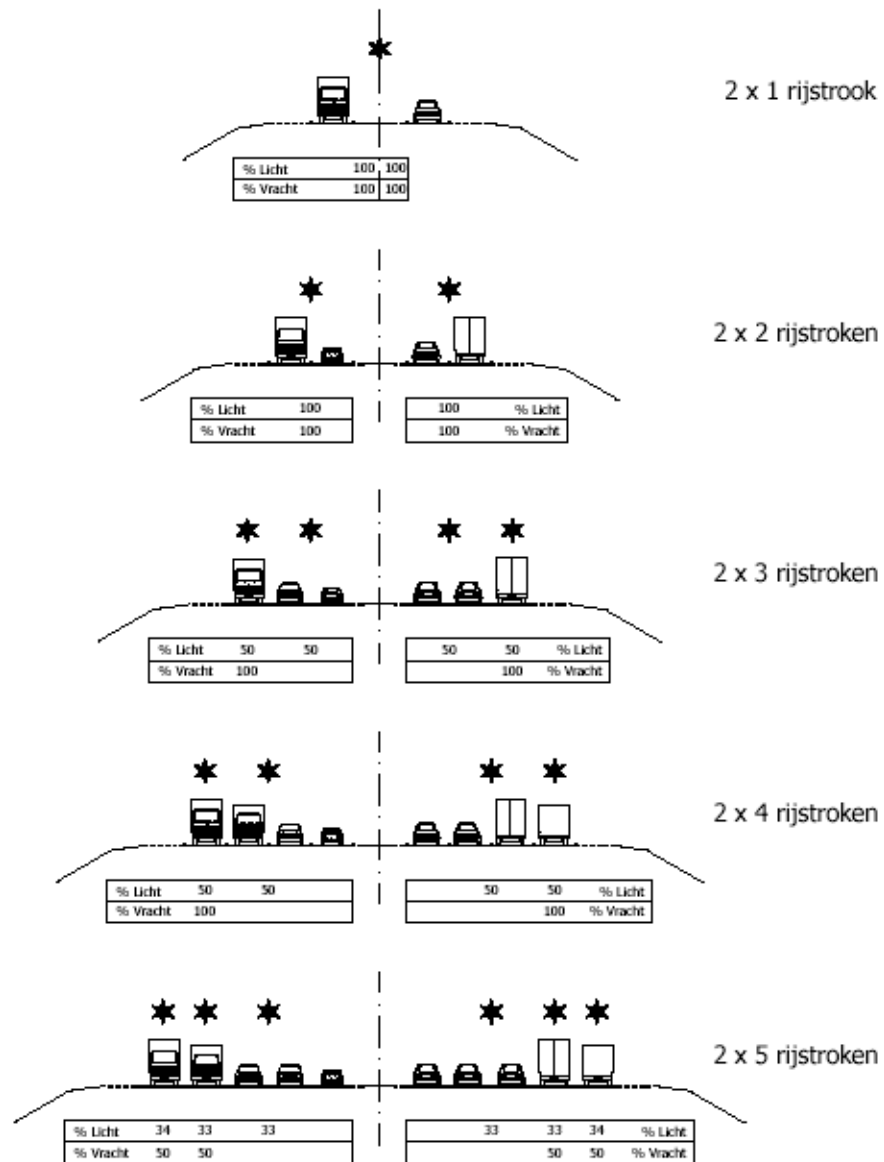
2 x 1 rijstrook

| % Licht | 100 | 100 |
|---|---|---|
| % Vracht | 100 | 100 |

2 x 2 rijstroken

| % Licht | 100 |
|---|---|
| % Vracht | 100 |

| 100 | % Licht |
|---|---|
| 100 | % Vracht |

2 x 3 rijstroken

| % Licht | 50 | 50 |
|---|---|---|
| % Vracht | 100 | |

| 50 | 50 | % Licht |
|---|---|---|
| | 100 | % Vracht |

2 x 4 rijstroken

| % Licht | 50 | 50 |
|---|---|---|
| % Vracht | 100 | |

| 50 | 50 | % Licht |
|---|---|---|
| | 100 | % Vracht |

2 x 5 rijstroken

| % Licht | 34 | 33 | 33 |
|---|---|---|---|
| % Vracht | 50 | 50 | |

| 33 | 33 | 34 | % Licht |
|---|---|---|---|
| | 50 | 50 | % Vracht |